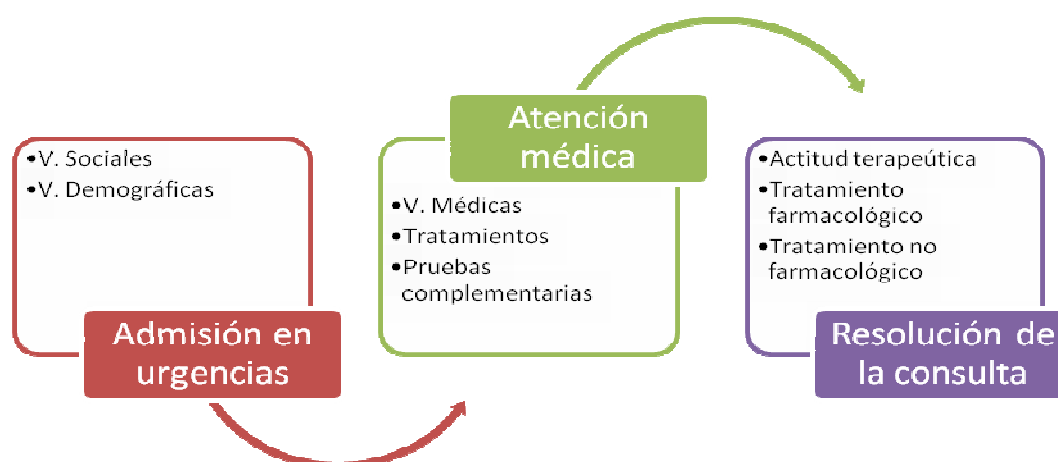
•V. Sociales
•V. Demográficas

Admisión en urgencias

Atención médica

•V. Médicas
•Tratamientos
•Pruebas complementarias

•Actitud terapeútica
•Tratamiento farmacológico
•Tratamiento no farmacológico

Resolución de la consulta